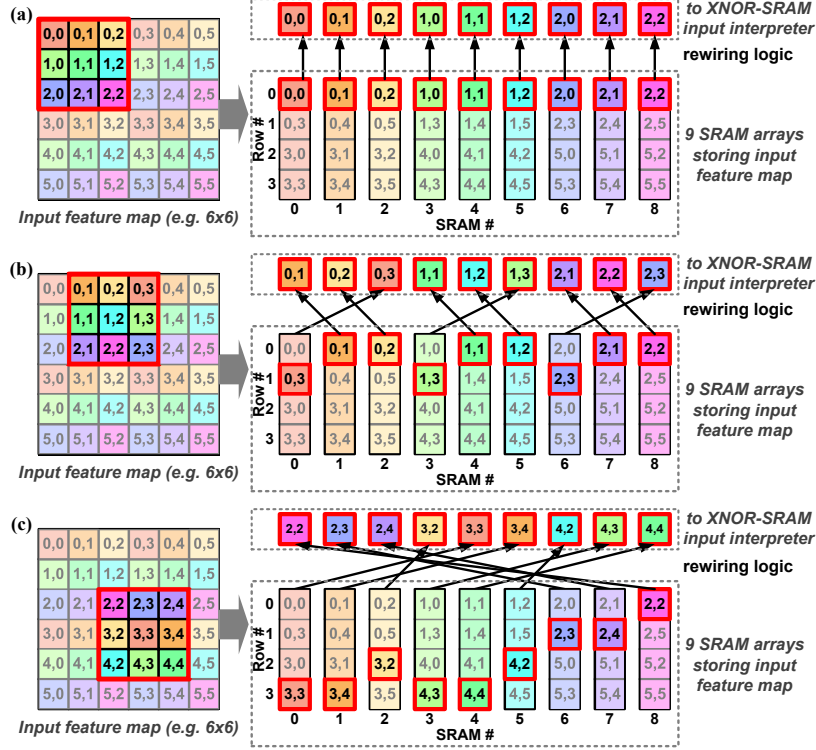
(a)

| 0,0 | 0,1 | 0,2 | 0,3 | 0,4 | 0,5 |
|---|---|---|---|---|---|
| 1,0 | 1,1 | 1,2 | 1,3 | 1,4 | 1,5 |
| 2,0 | 2,1 | 2,2 | 2,3 | 2,4 | 2,5 |
| 3,0 | 3,1 | 3,2 | 3,3 | 3,4 | 3,5 |
| 4,0 | 4,1 | 4,2 | 4,3 | 4,4 | 4,5 |
| 5,0 | 5,1 | 5,2 | 5,3 | 5,4 | 5,5 |

Input feature map (e.g. 6x6)

0,0 0,1 0,2 1,0 1,1 1,2 2,0 2,1 2,2

to XNOR-SRAM input interpreter

rewiring logic

| Row # | | | | | | | | | |
|---|---|---|---|---|---|---|---|---|---|
| 0 | 0,0 | 0,1 | 0,2 | 1,0 | 1,1 | 1,2 | 2,0 | 2,1 | 2,2 |
| 1 | 0,3 | 0,4 | 0,5 | 1,3 | 1,4 | 1,5 | 2,3 | 2,4 | 2,5 |
| 2 | 3,0 | 3,1 | 3,2 | 4,0 | 4,1 | 4,2 | 5,0 | 5,1 | 5,2 |
| 3 | 3,3 | 3,4 | 3,5 | 4,3 | 4,4 | 4,5 | 5,3 | 5,4 | 5,5 |
| | 0 | 1 | 2 | 3 | 4 | 5 | 6 | 7 | 8 |

SRAM #

9 SRAM arrays storing input feature map

(b)

| 0,0 | 0,1 | 0,2 | 0,3 | 0,4 | 0,5 |
|---|---|---|---|---|---|
| 1,0 | 1,1 | 1,2 | 1,3 | 1,4 | 1,5 |
| 2,0 | 2,1 | 2,2 | 2,3 | 2,4 | 2,5 |
| 3,0 | 3,1 | 3,2 | 3,3 | 3,4 | 3,5 |
| 4,0 | 4,1 | 4,2 | 4,3 | 4,4 | 4,5 |
| 5,0 | 5,1 | 5,2 | 5,3 | 5,4 | 5,5 |

Input feature map (e.g. 6x6)

0,1 0,2 0,3 1,1 1,2 1,3 2,1 2,2 2,3

to XNOR-SRAM input interpreter

rewiring logic

| Row # | | | | | | | | | |
|---|---|---|---|---|---|---|---|---|---|
| 0 | 0,0 | 0,1 | 0,2 | 1,0 | 1,1 | 1,2 | 2,0 | 2,1 | 2,2 |
| 1 | 0,3 | 0,4 | 0,5 | 1,3 | 1,4 | 1,5 | 2,3 | 2,4 | 2,5 |
| 2 | 3,0 | 3,1 | 3,2 | 4,0 | 4,1 | 4,2 | 5,0 | 5,1 | 5,2 |
| 3 | 3,3 | 3,4 | 3,5 | 4,3 | 4,4 | 4,5 | 5,3 | 5,4 | 5,5 |
| | 0 | 1 | 2 | 3 | 4 | 5 | 6 | 7 | 8 |

SRAM #

9 SRAM arrays storing input feature map

(c)

| 0,0 | 0,1 | 0,2 | 0,3 | 0,4 | 0,5 |
|---|---|---|---|---|---|
| 1,0 | 1,1 | 1,2 | 1,3 | 1,4 | 1,5 |
| 2,0 | 2,1 | 2,2 | 2,3 | 2,4 | 2,5 |
| 3,0 | 3,1 | 3,2 | 3,3 | 3,4 | 3,5 |
| 4,0 | 4,1 | 4,2 | 4,3 | 4,4 | 4,5 |
| 5,0 | 5,1 | 5,2 | 5,3 | 5,4 | 5,5 |

Input feature map (e.g. 6x6)

2,2 2,3 2,4 3,2 3,3 3,4 4,2 4,3 4,4

to XNOR-SRAM input interpreter

rewiring logic

| Row # | | | | | | | | | |
|---|---|---|---|---|---|---|---|---|---|
| 0 | 0,0 | 0,1 | 0,2 | 1,0 | 1,1 | 1,2 | 2,0 | 2,1 | 2,2 |
| 1 | 0,3 | 0,4 | 0,5 | 1,3 | 1,4 | 1,5 | 2,3 | 2,4 | 2,5 |
| 2 | 3,0 | 3,1 | 3,2 | 4,0 | 4,1 | 4,2 | 5,0 | 5,1 | 5,2 |
| 3 | 3,3 | 3,4 | 3,5 | 4,3 | 4,4 | 4,5 | 5,3 | 5,4 | 5,5 |
| | 0 | 1 | 2 | 3 | 4 | 5 | 6 | 7 | 8 |

SRAM #

9 SRAM arrays storing input feature map